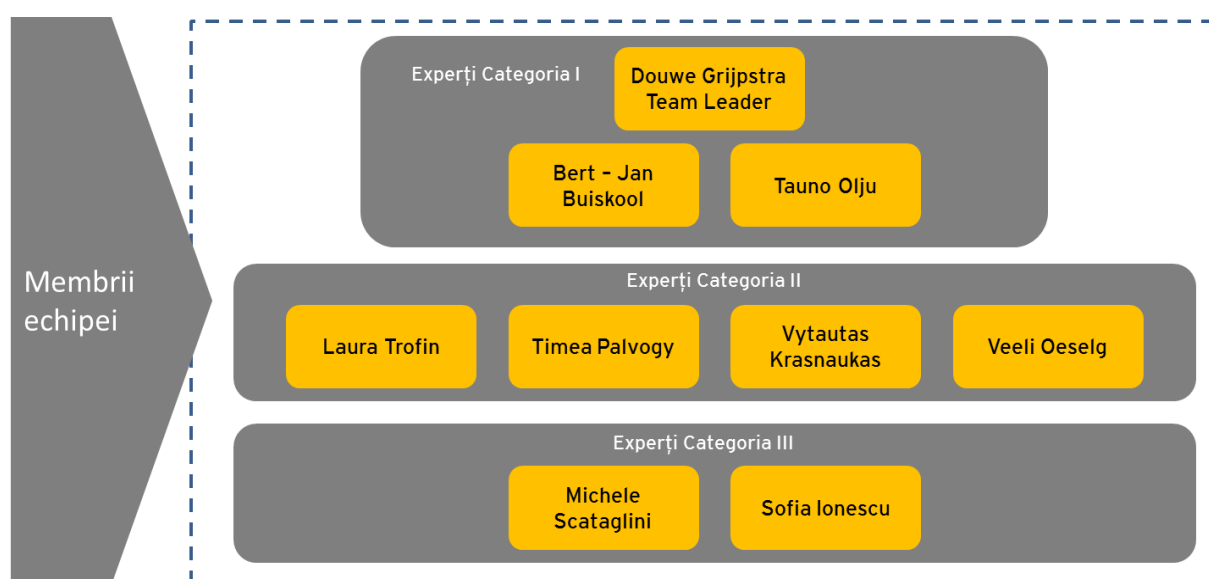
Membrii echipei

Experți Categoria I

Douwe Grijpstra
Team Leader

Bert – Jan Buiskool

Tauno Olju

Experți Categoria II

Laura Trofin

Timea Palvogy

Vytautas Krasnaukas

Veeli Oeselg

Experți Categoria III

Michele Scataglini

Sofia Ionescu